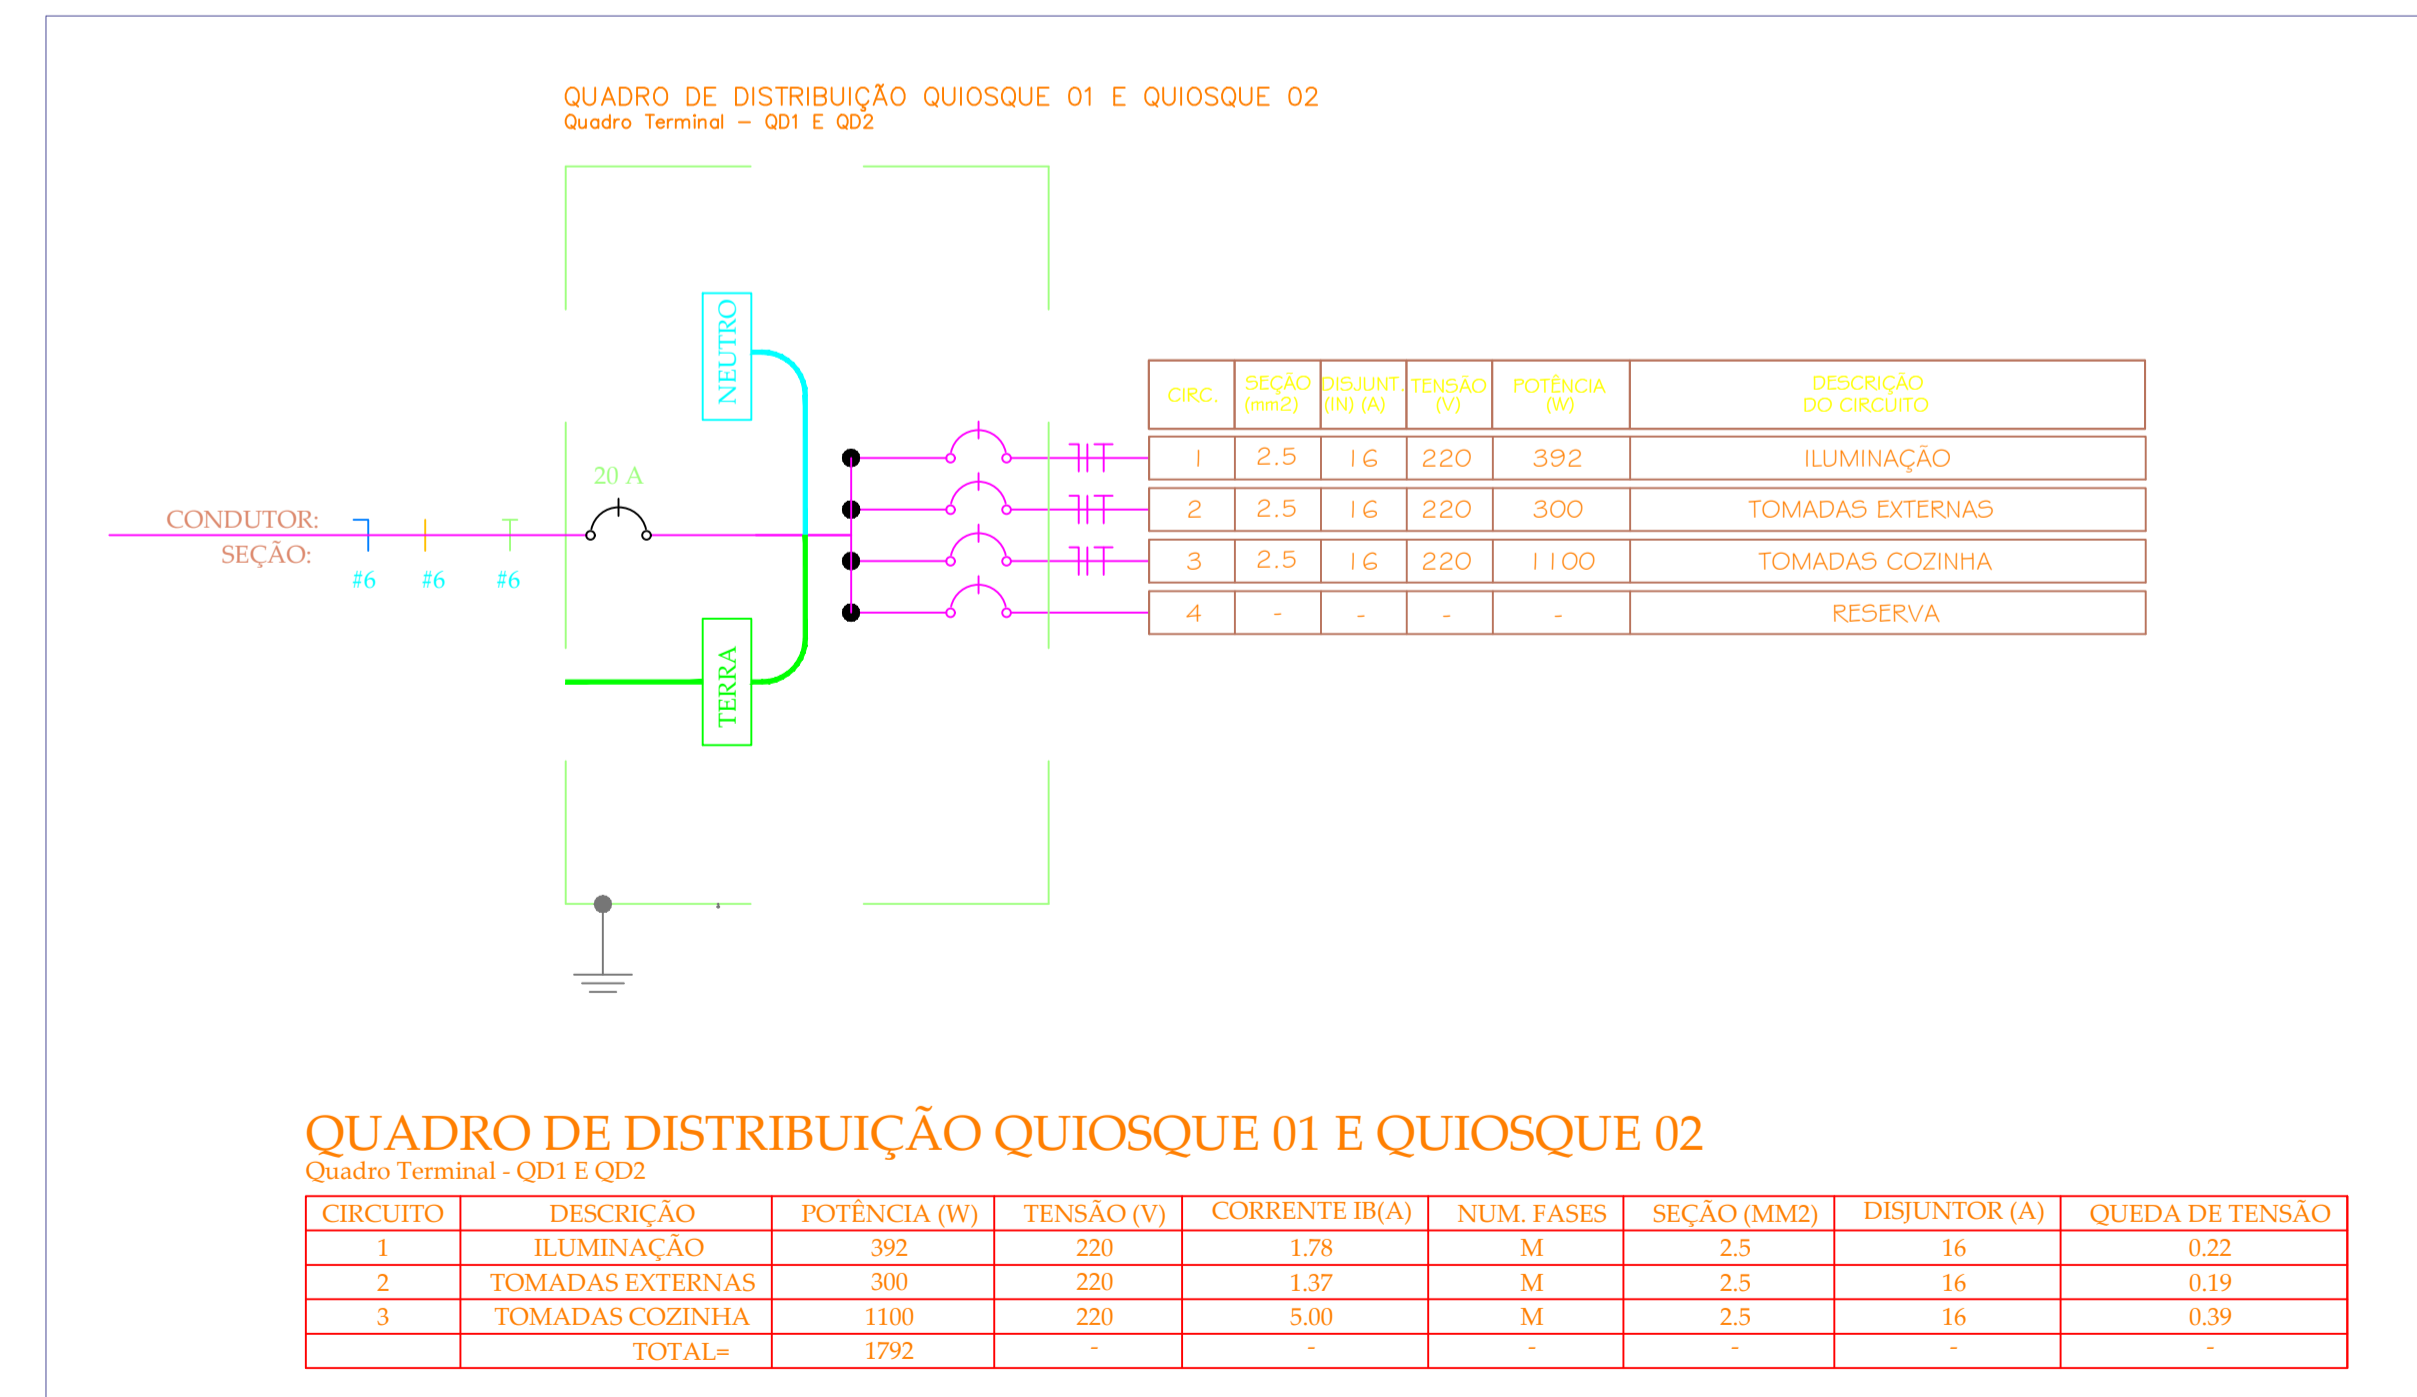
QUADRO DE DISTRIBUIÇÃO QUIOSQUE 01 E QUIOSQUE 02
Quadro Terminal – QD1 E QD2

NEUTRO

20 A

CONDUTOR:
SEÇÃO:

#6 #6 #6

TERRA

| CIRC. | SEÇÃO (mm2) | DISJUNT. (IN) (A) | TENSÃO (V) | POTÊNCIA (W) | DESCRIÇÃO DO CIRCUITO |
|---|---|---|---|---|---|
| 1 | 2.5 | 16 | 220 | 392 | ILUMINAÇÃO |
| 2 | 2.5 | 16 | 220 | 300 | TOMADAS EXTERNAS |
| 3 | 2.5 | 16 | 220 | 1100 | TOMADAS COZINHA |
| 4 | - | - | - | - | RESERVA |

QUADRO DE DISTRIBUIÇÃO QUIOSQUE 01 E QUIOSQUE 02
Quadro Terminal - QD1 E QD2

| CIRCUITO | DESCRIÇÃO | POTÊNCIA (W) | TENSÃO (V) | CORRENTE IB(A) | NUM. FASES | SEÇÃO (MM2) | DISJUNTOR (A) | QUEDA DE TENSÃO |
|---|---|---|---|---|---|---|---|---|
| 1 | ILUMINAÇÃO | 392 | 220 | 1.78 | M | 2.5 | 16 | 0.22 |
| 2 | TOMADAS EXTERNAS | 300 | 220 | 1.37 | M | 2.5 | 16 | 0.19 |
| 3 | TOMADAS COZINHA | 1100 | 220 | 5.00 | M | 2.5 | 16 | 0.39 |
|  | TOTAL= | 1792 | - | - | - | - | - | - |